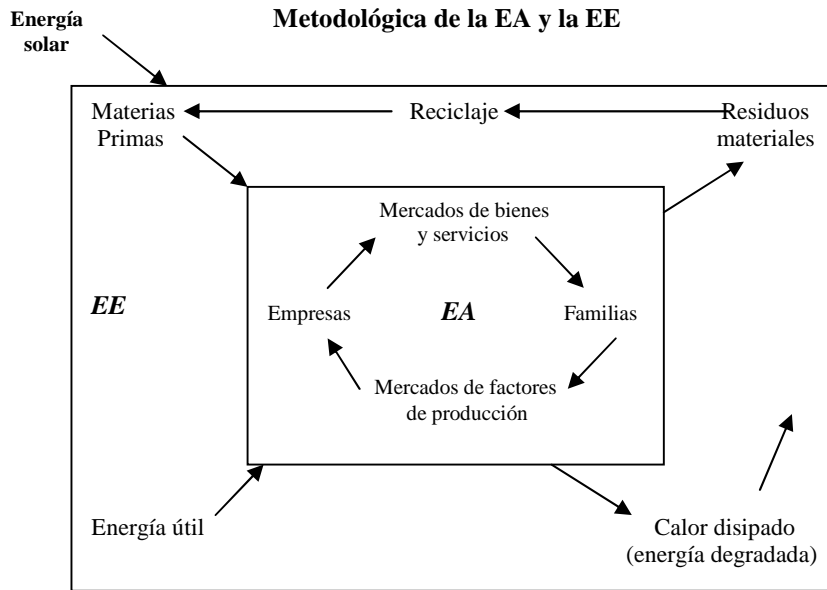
Energía solar

Metodológica de la EA y la EE

Materias Primas

Reciclaje

Residuos materiales

Mercados de bienes y servicios

EE

Empresas

EA

Familias

Mercados de factores de producción

Energía útil

Calor disipado (energía degradada)